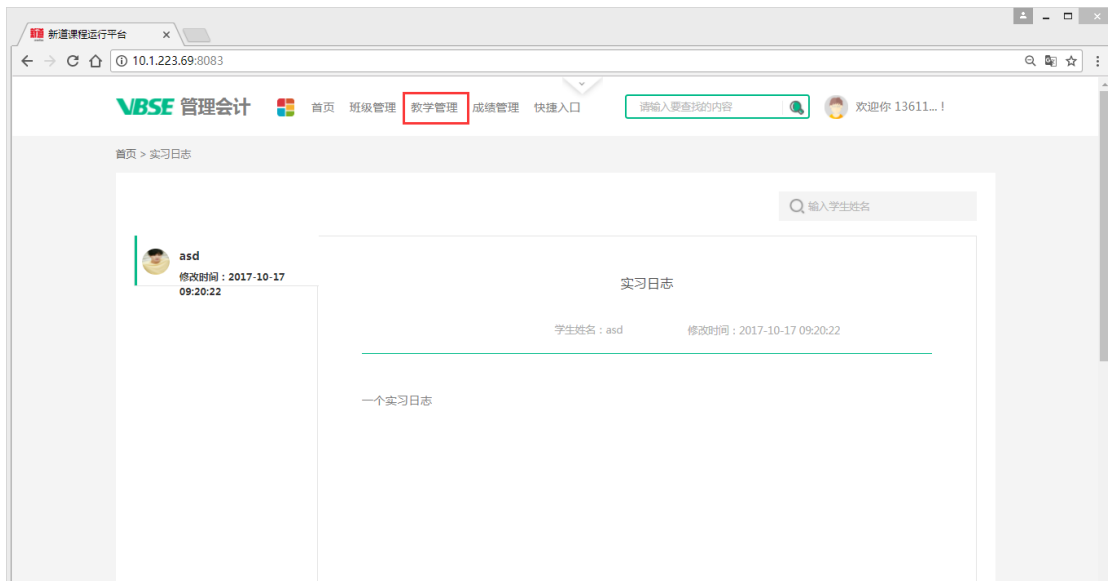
新道 新道课程运行平台 ×

10.1.223.69:8083

VBSE 管理会计 首页 班级管理 教学管理 成绩管理 快捷入口 请输入要查找的内容 欢迎你 13611...！

首页 > 实习日志

输入学生姓名

asd
修改时间：2017-10-17 09:20:22

实习日志

学生姓名：asd 修改时间：2017-10-17 09:20:22

一个实习日志